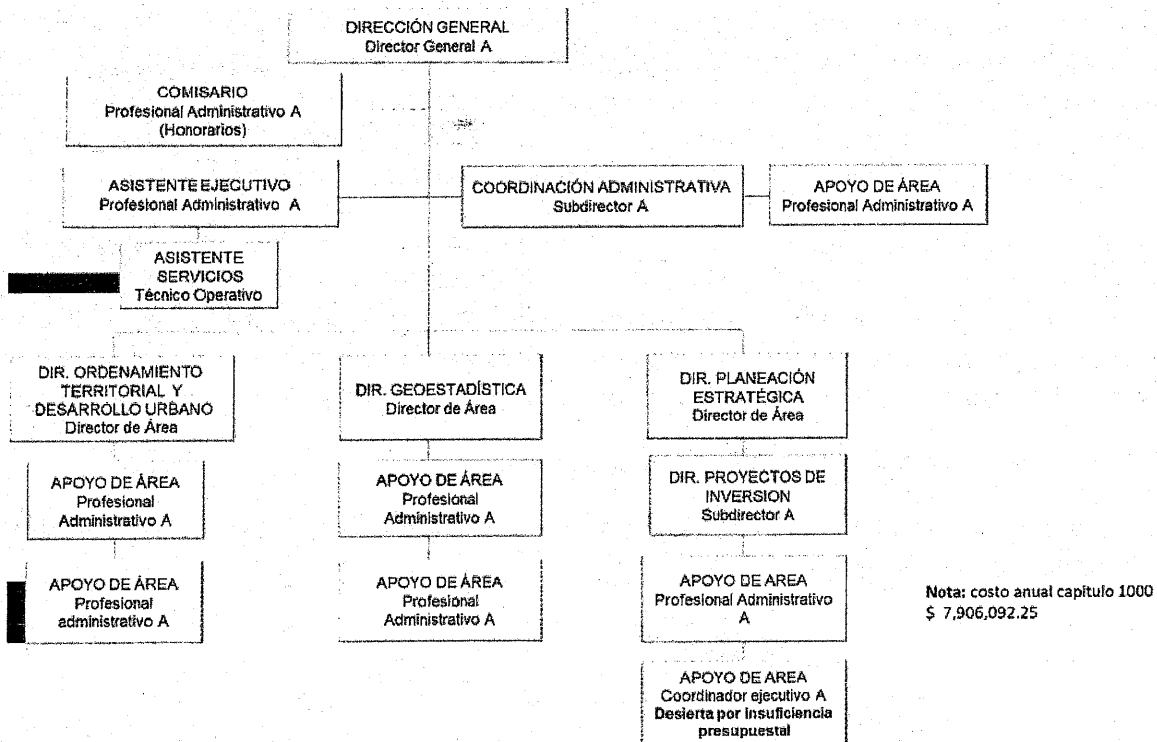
DIRECCIÓN GENERAL
Director General A

COMISARIO
Profesional Administrativo A
(Honorarios)

ASISTENTE EJECUTIVO
Profesional Administrativo A

COORDINACIÓN ADMINISTRATIVA
Subdirector A

APOYO DE ÁREA
Profesional Administrativo A

ASISTENTE
SERVICIOS
Técnico Operativo

DIR. ORDENAMIENTO TERRITORIAL Y DESARROLLO URBANO
Director de Área

APOYO DE ÁREA
Profesional Administrativo A

APOYO DE ÁREA
Profesional administrativo A

DIR. GEOESTADÍSTICA
Director de Área

APOYO DE ÁREA
Profesional Administrativo A

APOYO DE ÁREA
Profesional Administrativo A

DIR. PLANEACIÓN ESTRATÉGICA
Director de Área

DIR. PROYECTOS DE INVERSION
Subdirector A

APOYO DE AREA
Profesional Administrativo A

APOYO DE AREA
Coordinador ejecutivo A
Desierta por insuficiencia presupuestal

Nota: costo anual capitulo 1000
$ 7,906,092.25